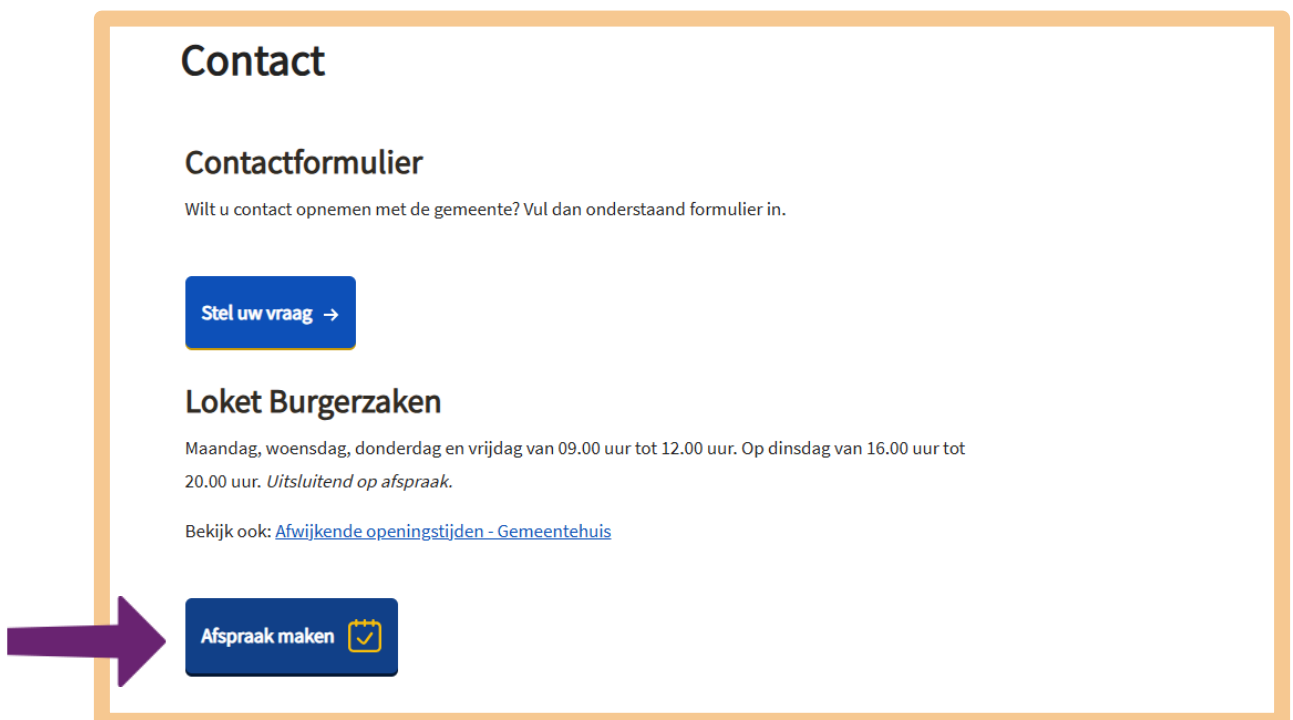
Contact

Contactformulier

Wilt u contact opnemen met de gemeente? Vul dan onderstaand formulier in.

Stel uw vraag →

Loket Burgerzaken

Maandag, woensdag, donderdag en vrijdag van 09.00 uur tot 12.00 uur. Op dinsdag van 16.00 uur tot 20.00 uur. Uitsluitend op afspraak.

Bekijk ook: Afwijkende openingstijden - Gemeentehuis

Afspraak maken